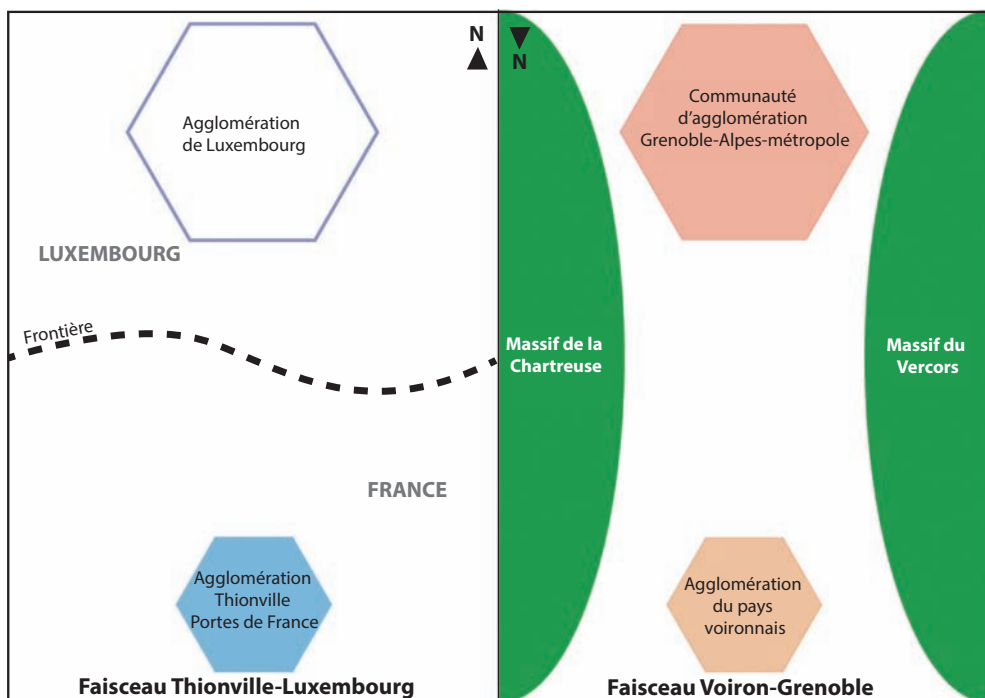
N

Agglomération de Luxembourg

LUXEMBOURG

Frontière

FRANCE

Agglomération Thionville Portes de France

Faisceau Thionville-Luxembourg

N

Communauté d'agglomération Grenoble-Alpes-métropole

Massif de la Chartreuse

Massif du Vercors

Agglomération du pays voironnais

Faisceau Voiron-Grenoble